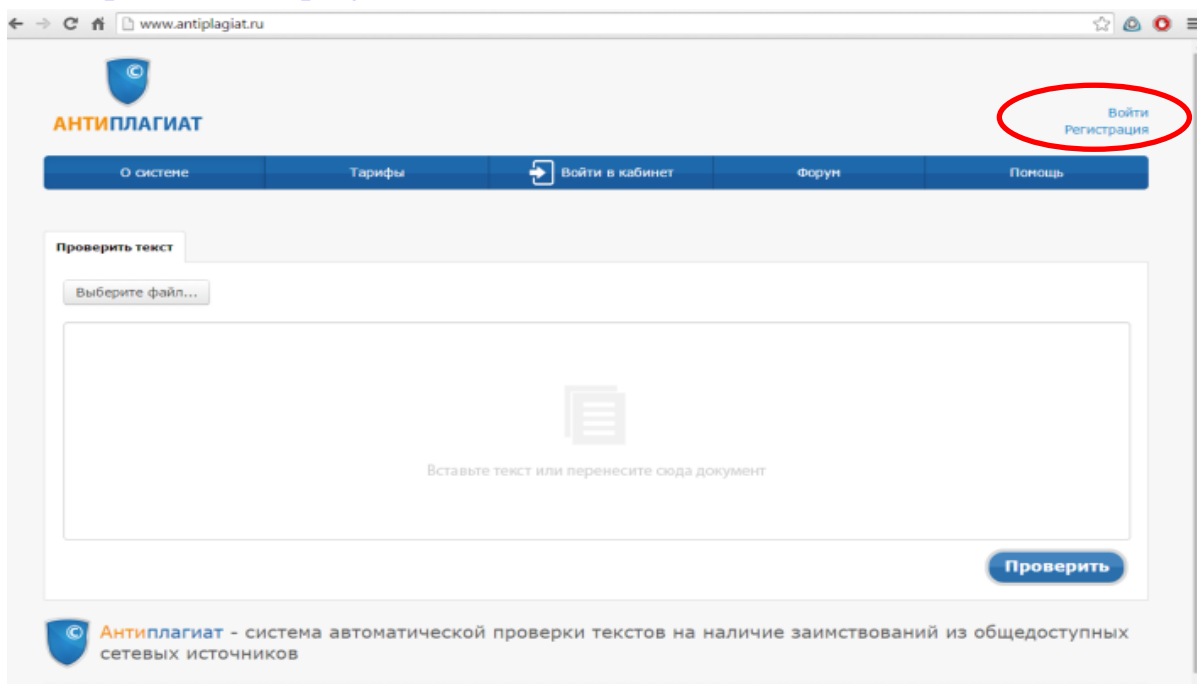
www.antiplagiat.ru

АНТИПЛАГИАТ

Войти
Регистрация

О системе | Тарифы | Войти в кабинет | Форум | Помощь

Проверить текст

Выберите файл...

Вставьте текст или перенесите сюда документ

Проверить

Антиплагиат - система автоматической проверки текстов на наличие заимствований из общедоступных сетевых источников